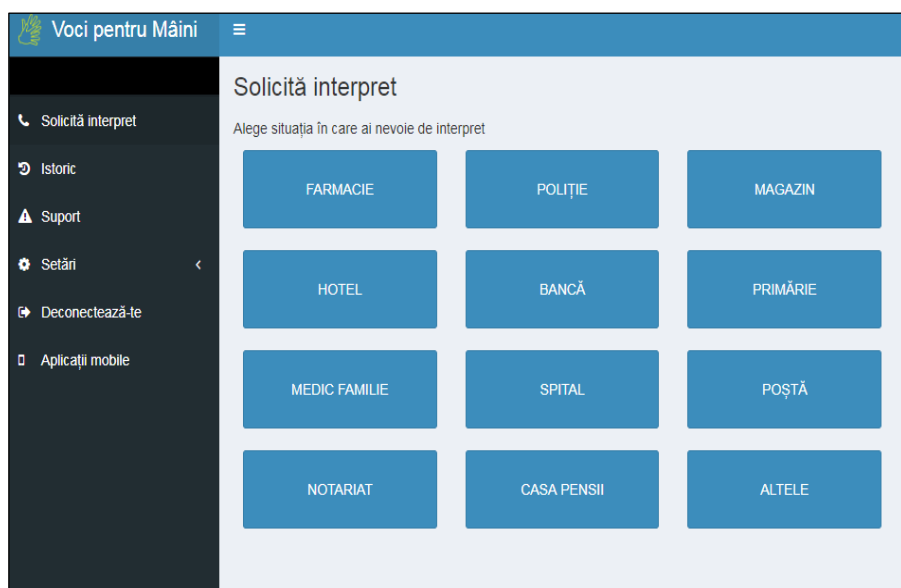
Voci pentru Mâini

≡

Solicită interpret

Istoric

Suport

Setări

Deconectează-te

Aplicații mobile

Solicită interpret

Alege situația în care ai nevoie de interpret

| FARMACIE | POLIȚIE | MAGAZIN |
|---|---|---|
| HOTEL | BANCĂ | PRIMĂRIE |
| MEDIC FAMILIE | SPITAL | POȘTĂ |
| NOTARIAT | CASA PENSII | ALTELE |